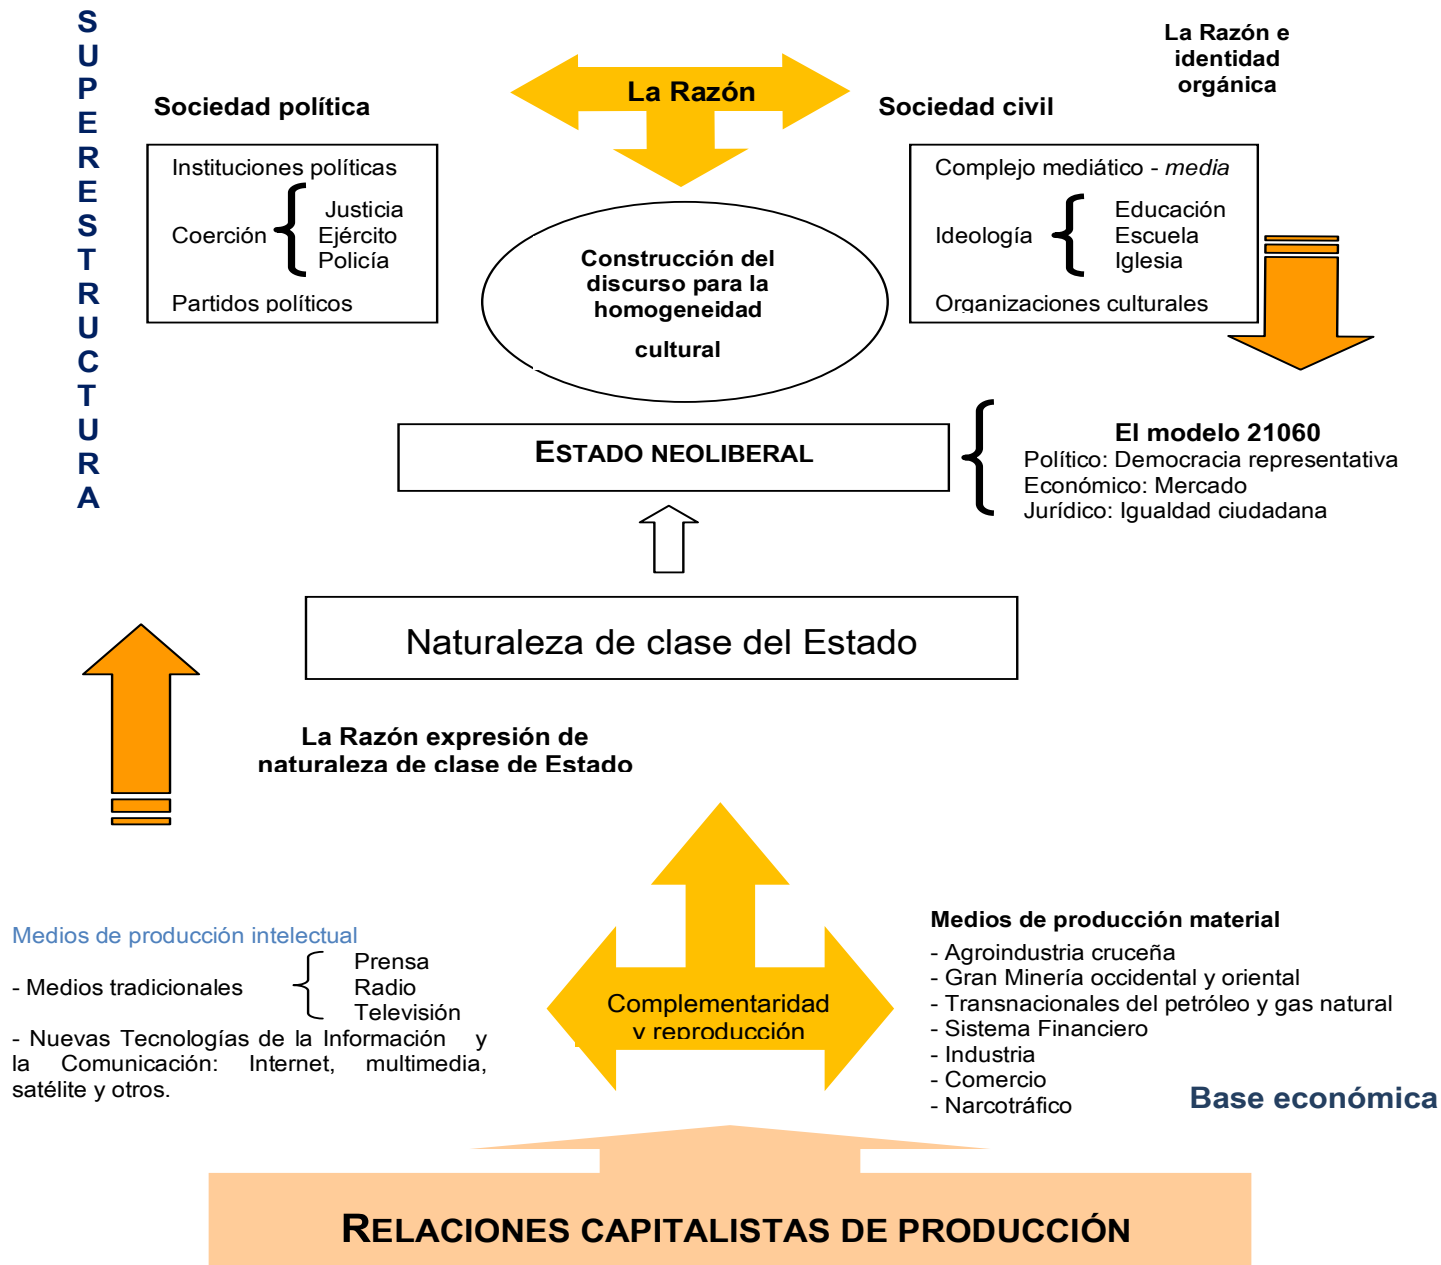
SUPERESTRUCTURA

Sociedad política

La Razón

Sociedad civil

La Razón e identidad orgánica

Instituciones políticas
Coerción
Justicia
Ejército
Policía
Partidos políticos

Construcción del discurso para la homogeneidad cultural

Complejo mediático - *media*
Ideología
Educación
Escuela
Iglesia
Organizaciones culturales

ESTADO NEOLIBERAL

El modelo 21060
Político: Democracia representativa
Económico: Mercado
Jurídico: Igualdad ciudadana

Naturaleza de clase del Estado

La Razón expresión de naturaleza de clase de Estado

Medios de producción intelectual
- Medios tradicionales
Prensa
Radio
Televisión
- Nuevas Tecnologías de la Información y la Comunicación: Internet, multimedia, satélite y otros.

Complementariedad y reproducción

Medios de producción material
- Agroindustria cruceña
- Gran Minería occidental y oriental
- Transnacionales del petróleo y gas natural
- Sistema Financiero
- Industria
- Comercio
- Narcotráfico

Base económica

RELACIONES CAPITALISTAS DE PRODUCCIÓN